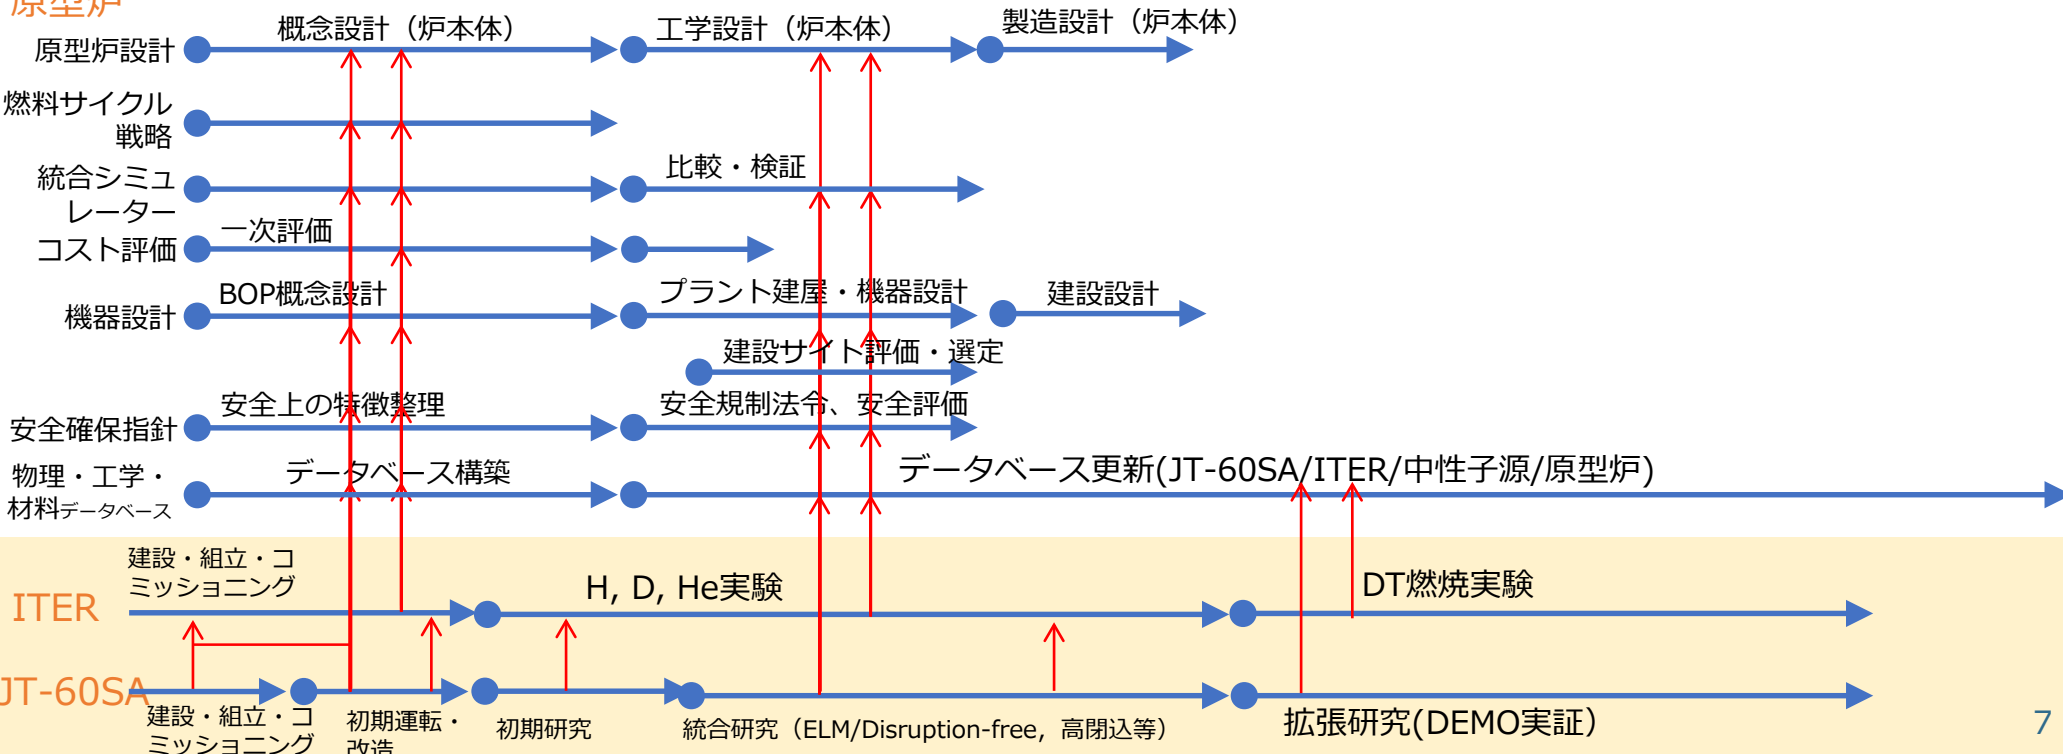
原型炉

概念設計（炉本体）

工学設計（炉本体）

製造設計（炉本体）

原型炉設計

燃料サイクル戦略

統合シミュレーター

比較・検証

一次評価

コスト評価

BOP概念設計

プラント建屋・機器設計

建設設計

機器設計

建設サイト評価・選定

安全上の特徴整理

安全規制法令、安全評価

安全確保指針

データベース構築

データベース更新(JT-60SA/ITER/中性子源/原型炉)

物理・工学・材料データベース

建設・組立・コミッショニング

ITER

H, D, He実験

DT燃焼実験

JT-60SA

建設・組立・コミッショニング

初期運転・改造

初期研究

統合研究（ELM/Disruption-free，高閉込等）

拡張研究(DEMO実証)

7